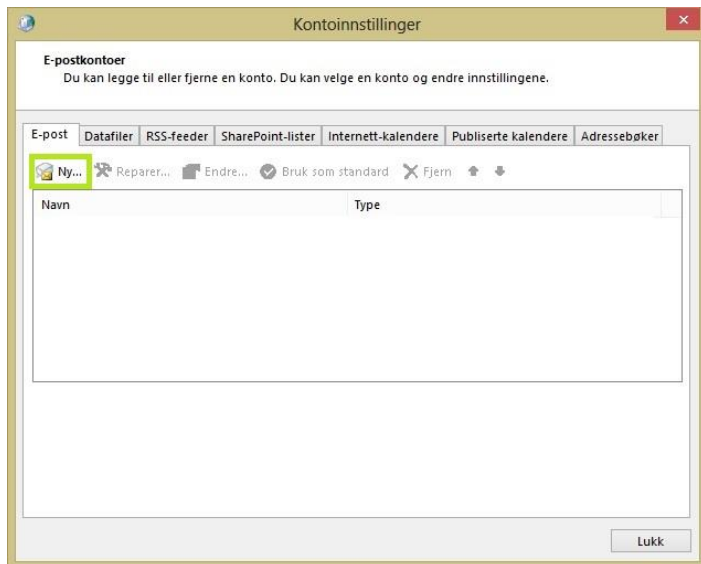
Kontoinnstillinger

E-postkontoer
Du kan legge til eller fjerne en konto. Du kan velge en konto og endre innstillingene.

E-post | Datafiler | RSS-feeder | SharePoint-lister | Internett-kalendere | Publiserte kalendere | Adressebøker

Ny... Reparer... Endre... Bruk som standard Fjern

| Navn | Type |
|---|---|

Lukk